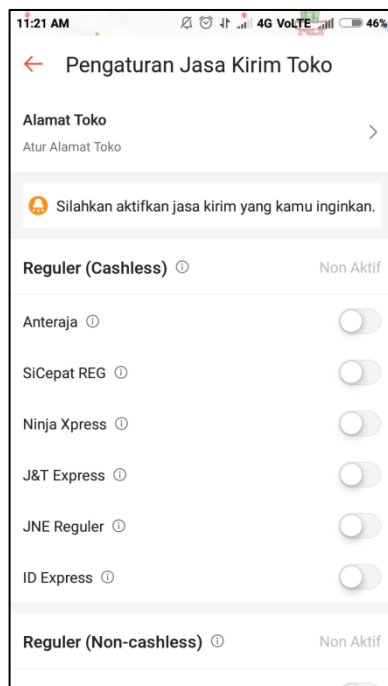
11:21 AM 4G VoLTE 46%

Pengaturan Jasa Kirim Toko

Alamat Toko
Atur Alamat Toko

Silahkan aktifkan jasa kirim yang kamu inginkan.

Reguler (Cashless) ⓘ Non Aktif

Anteraja ⓘ

SiCepat REG ⓘ

Ninja Xpress ⓘ

J&T Express ⓘ

JNE Reguler ⓘ

ID Express ⓘ

Reguler (Non-cashless) ⓘ Non Aktif